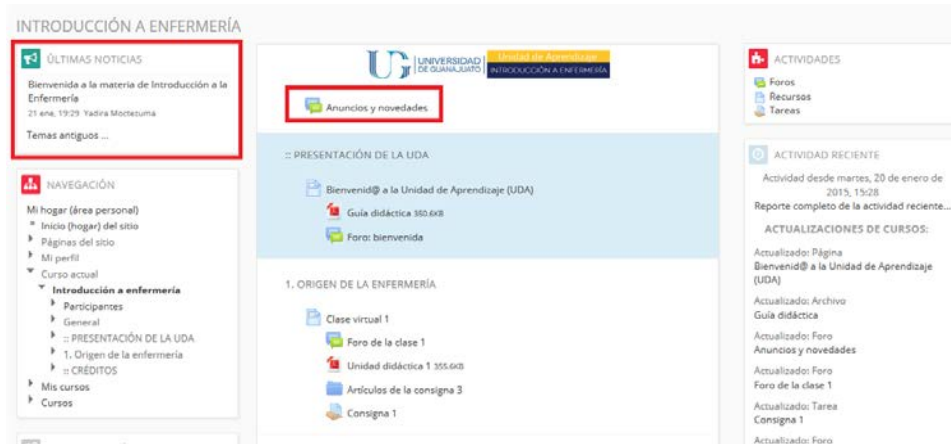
INTRODUCCIÓN A ENFERMERÍA

ÚLTIMAS NOTICIAS

Bienvenida a la materia de Introducción a la Enfermería
21 ene, 19:29 Yadira Moctezuma

Temas antiguos ...

NAVEGACIÓN

Mi hogar (área personal)
Inicio (hogar) del sitio
Páginas del sitio
Mi perfil
Curso actual
Introducción a enfermería
Participantes
General
:: PRESENTACIÓN DE LA UDA
1. Origen de la enfermería
:: CRÉDITOS
Mis cursos
Cursos

UNIVERSIDAD DE GUANAJUATO Unidad de Aprendizaje INTRODUCCIÓN A ENFERMERÍA

Anuncios y novedades

:: PRESENTACIÓN DE LA UDA

Bienvenid@ a la Unidad de Aprendizaje (UDA)
Guía didáctica 350.6KB
Foro: bienvenida

1. ORIGEN DE LA ENFERMERÍA

Clase virtual 1
Foro de la clase 1
Unidad didáctica 1 355.6KB
Artículos de la consigna 3
Consigna 1

ACTIVIDADES

Foros
Recursos
Tareas

ACTIVIDAD RECIENTE

Actividad desde martes, 20 de enero de 2015, 15:28
Reporte completo de la actividad reciente...

ACTUALIZACIONES DE CURSOS:

Actualizado: Página
Bienvenid@ a la Unidad de Aprendizaje (UDA)

Actualizado: Archivo
Guía didáctica

Actualizado: Foro
Anuncios y novedades

Actualizado: Foro
Foro de la clase 1

Actualizado: Tarea
Consigna 1

Actualizado: Foro